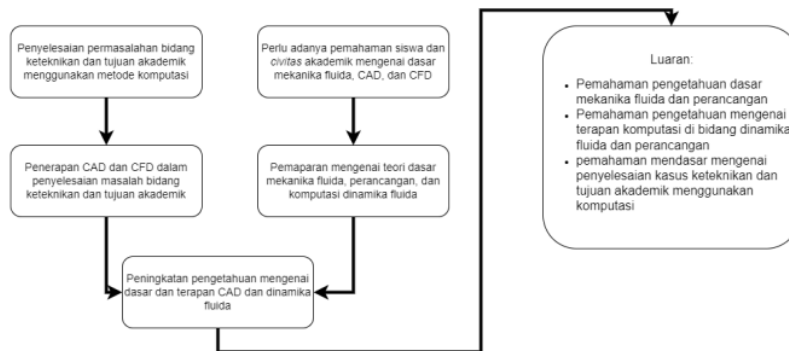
Penyelesaian permasalahan bidang keteknikan dan tujuan akademik menggunakan metode komputasi

Penerapan CAD dan CFD dalam penyelesaian masalah bidang keteknikan dan tujuan akademik

Perlu adanya pemahaman siswa dan civitas akademik mengenai dasar mekanika fluida, CAD, dan CFD

Pemaparan mengenai teori dasar mekanika fluida, perancangan, dan komputasi dinamika fluida

Peningkatan pengetahuan mengenai dasar dan terapan CAD dan dinamika fluida

Luaran:

- Pemahaman pengetahuan dasar mekanika fluida dan perancangan
- Pemahaman pengetahuan mengenai terapan komputasi di bidang dinamika fluida dan perancangan
- pemahaman mendasar mengenai penyelesaian kasus keteknikan dan tujuan akademik menggunakan komputasi